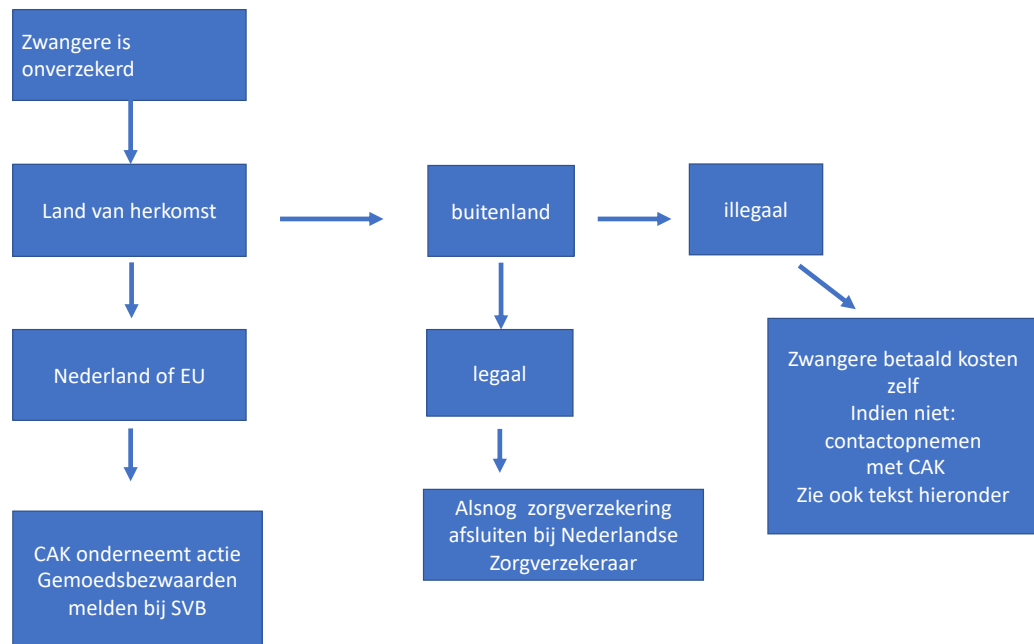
Zwangere is onverzekerd

Land van herkomst

buitenland

illegaal

Nederland of EU

legaal

Zwangere betaald kosten zelf
Indien niet: contactopnemen met CAK
Zie ook tekst hieronder

Alsnog zorgverzekering afsluiten bij Nederlandse Zorgverzekeraar

CAK onderneemt actie
Gemoedsbezwaarden melden bij SVB